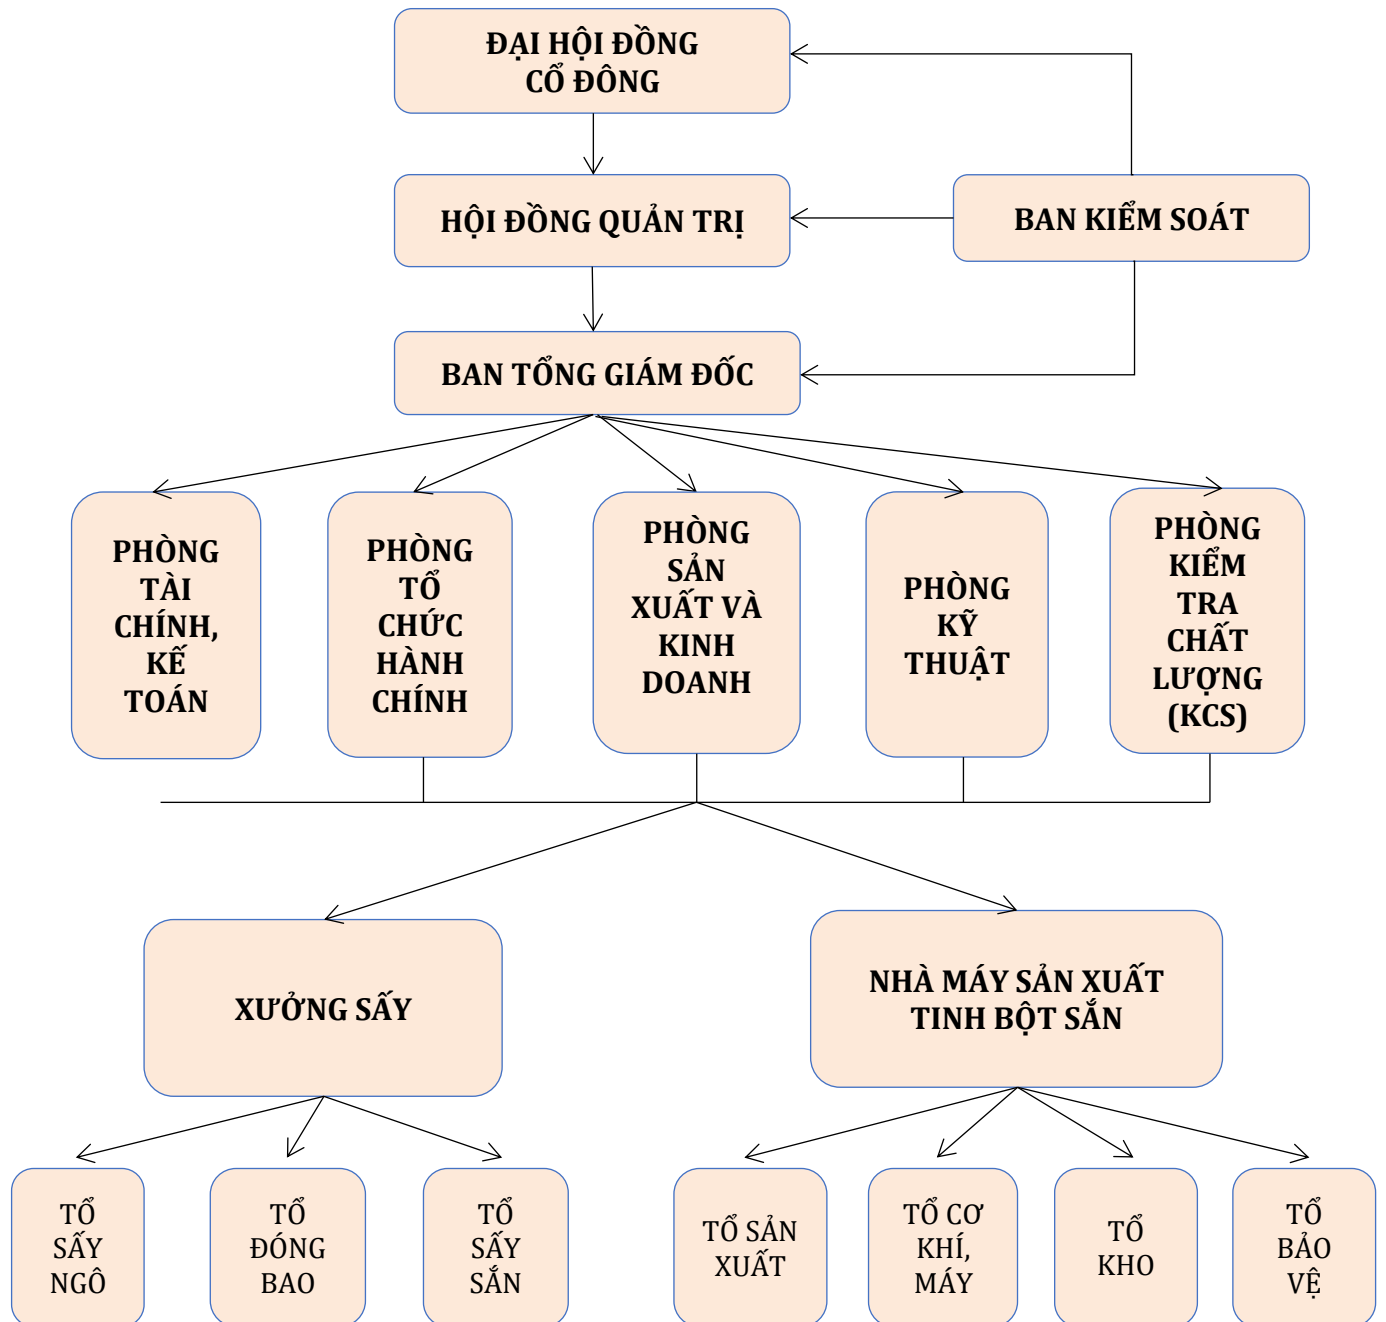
ĐẠI HỘI ĐỒNG CỔ ĐÔNG

HỘI ĐỒNG QUẢN TRỊ

BAN KIỂM SOÁT

BAN TỔNG GIÁM ĐỐC

PHÒNG TÀI CHÍNH, KẾ TOÁN

PHÒNG TỔ CHỨC HÀNH CHÍNH

PHÒNG SẢN XUẤT VÀ KINH DOANH

PHÒNG KỸ THUẬT

PHÒNG KIỂM TRA CHẤT LƯỢNG (KCS)

XƯỞNG SẤY

NHÀ MÁY SẢN XUẤT TINH BỘT SẮN

TỔ SẤY NGÔ

TỔ ĐÓNG BAO

TỔ SẤY SẮN

TỔ SẢN XUẤT

TỔ CƠ KHÍ, MÁY

TỔ KHO

TỔ BẢO VỆ